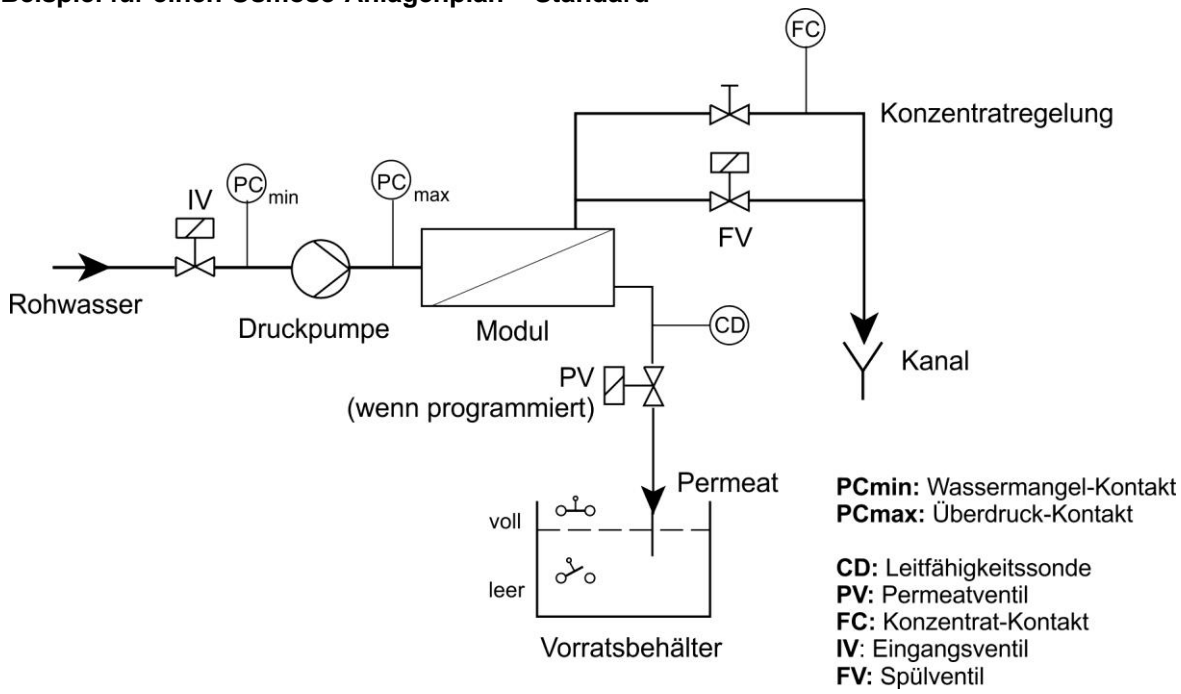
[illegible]

FC

Konzentratregelung

IV

PC min

PC max

FV

Rohwasser

Druckpumpe

Modul

CD

Kanal

PV
(wenn programmiert)

Permeat

voll

leer

Vorratsbehälter

**PCmin:** Wassermangel-Kontakt
**PCmax:** Überdruck-Kontakt

**CD:** Leitfähigkeitssonde
**PV:** Permeatventil
**FC:** Konzentrat-Kontakt
**IV**: Eingangsventil
**FV:** Spülventil